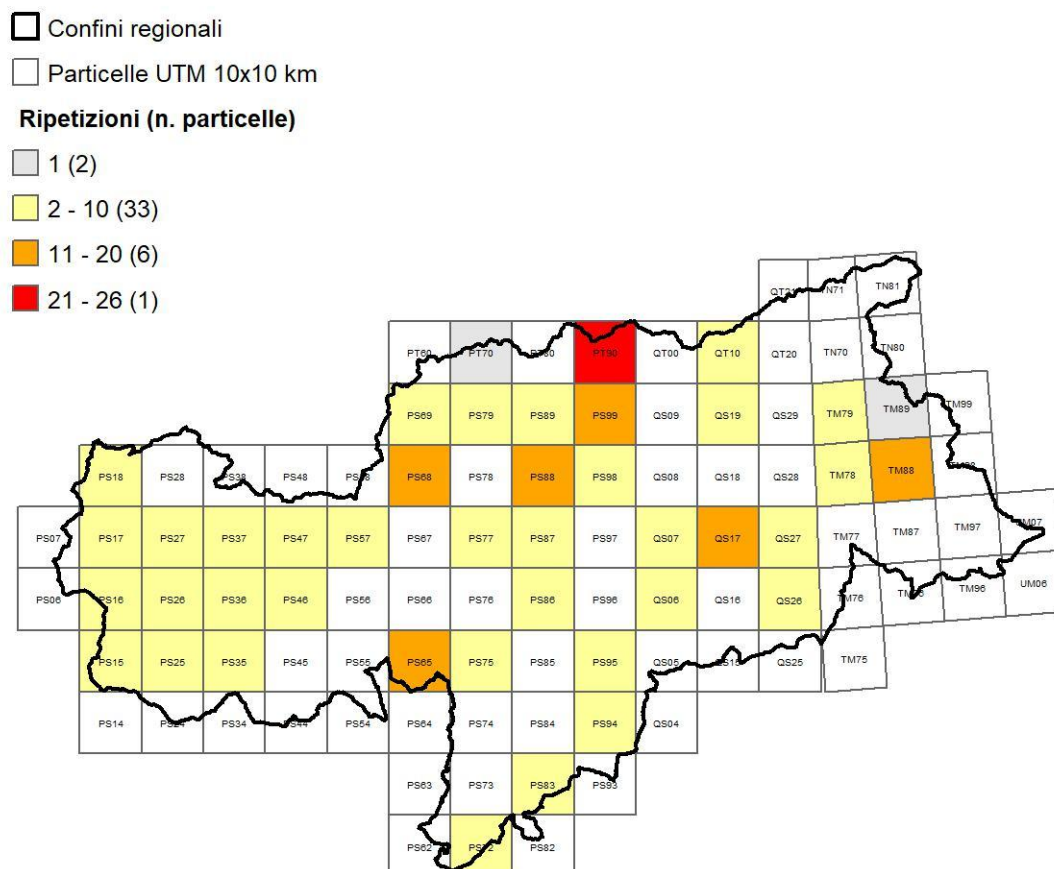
Confini regionali

Particelle UTM 10x10 km

**Ripetizioni (n. particelle)**

1 (2)

2 - 10 (33)

11 - 20 (6)

21 - 26 (1)

QT21 TN71 TN81

PT60 PT70 PT80 PT90 QT00 QT10 QT20 TN70 TN80

PS69 PS79 PS89 PS99 QS09 QS19 QS29 TM79 TM89 TM99

PS18 PS28 PS38 PS48 PS58 PS68 PS78 PS88 PS98 QS08 QS18 QS28 TM78 TM88 TM98

PS07 PS17 PS27 PS37 PS47 PS57 PS67 PS77 PS87 PS97 QS07 QS17 QS27 TM77 TM87 TM97 UM07

PS06 PS16 PS26 PS36 PS46 PS56 PS66 PS76 PS86 PS96 QS06 QS16 QS26 TM76 TM86 TM96 UM06

PS15 PS25 PS35 PS45 PS55 PS65 PS75 PS85 PS95 QS05 QS15 QS25 TM75

PS14 PS24 PS34 PS44 PS54 PS64 PS74 PS84 PS94 QS04

PS63 PS73 PS83 PS93

PS62 PS72 PS82